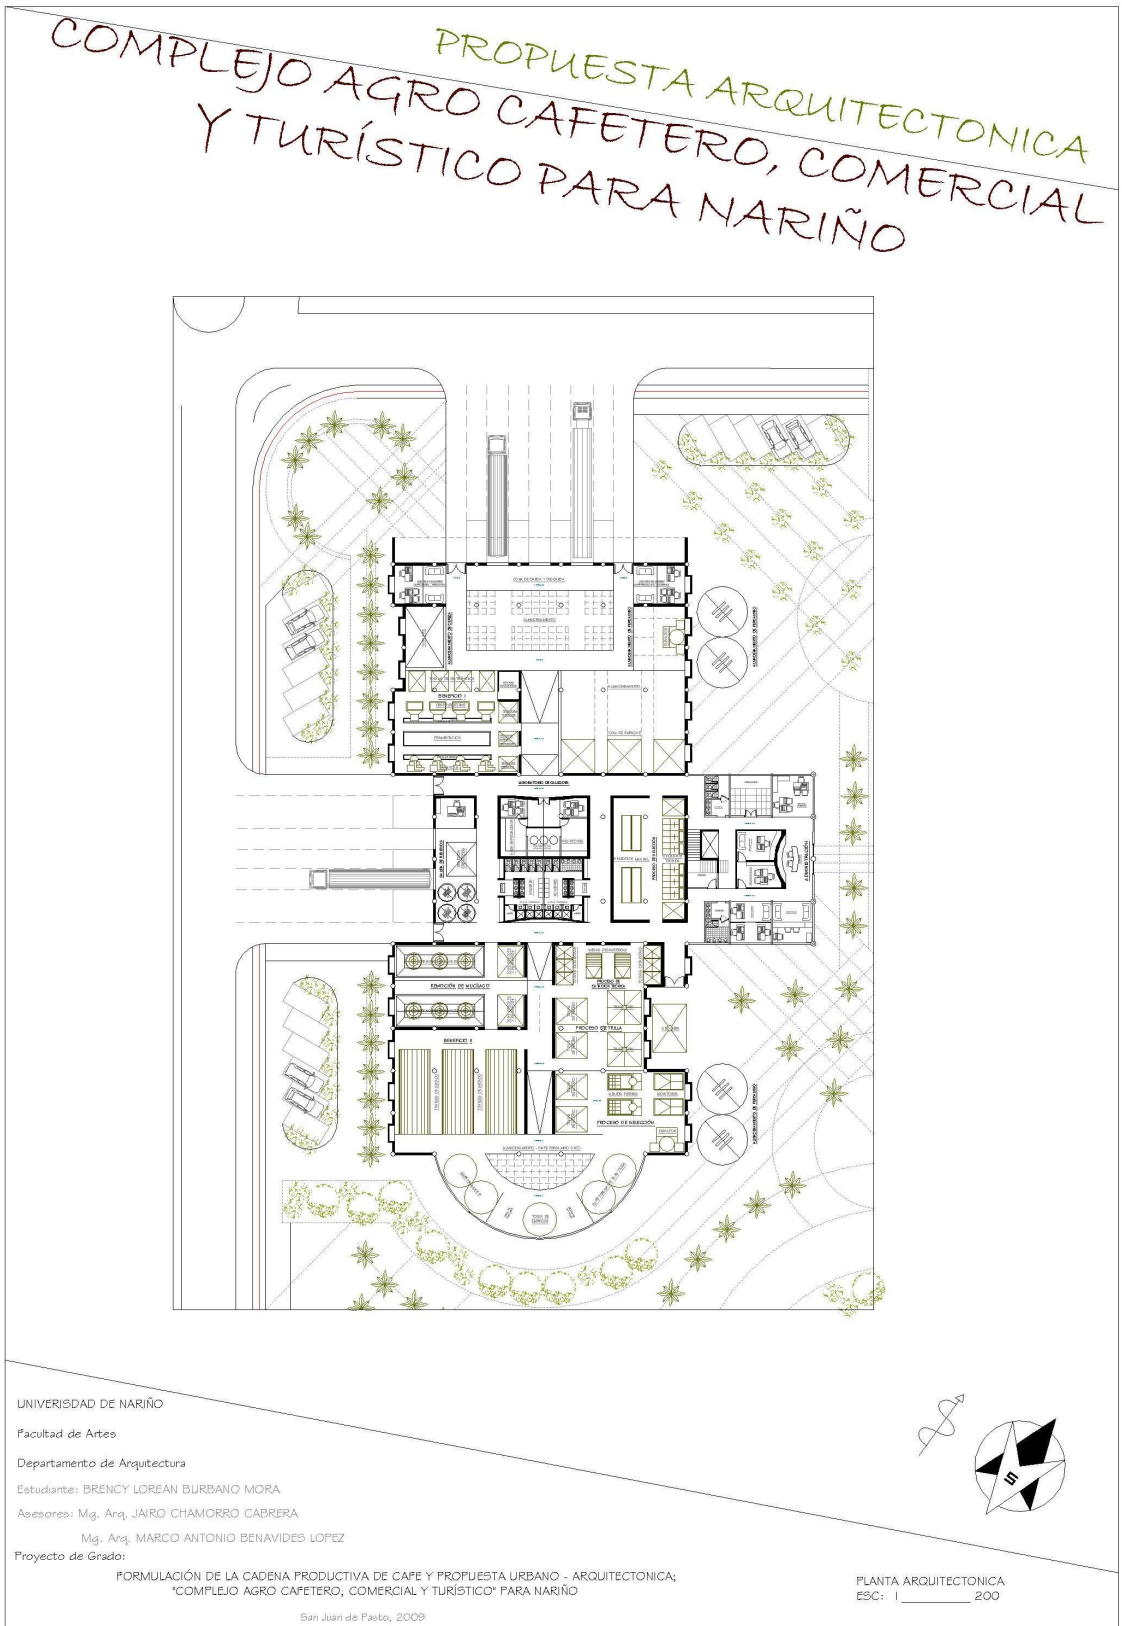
PROPUESTA ARQUITECTONICA

COMPLEJO AGRO CAFETERO, COMERCIAL Y TURÍSTICO PARA NARIÑO

BENEFICIO I

BENEFICIO II

REMOCIÓN DE MUCÍLAGO

PROCESO DE TRILLA

PROCESO DE SELECCIÓN

LABORATORIO DE CALIDADES

ADMINISTRACIÓN

ALMACENAMIENTO

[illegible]

UNIVERSIDAD DE NARIÑO

Facultad de Artes

Departamento de Arquitectura

Estudiante: BRENCY LOREAN BURBANO MORA

Asesores: Mg. Arq. JAIRO CHAMORRO CABRERA

Mg. Arq. MARCO ANTONIO BENAVIDES LOPEZ

Proyecto de Grado:

FORMULACIÓN DE LA CADENA PRODUCTIVA DE CAFE Y PROPUESTA URBANO - ARQUITECTONICA; "COMPLEJO AGRO CAFETERO, COMERCIAL Y TURÍSTICO" PARA NARIÑO

San Juan de Pasto, 2009

PLANTA ARQUITECTONICA
ESC: 1 ________ 200

S